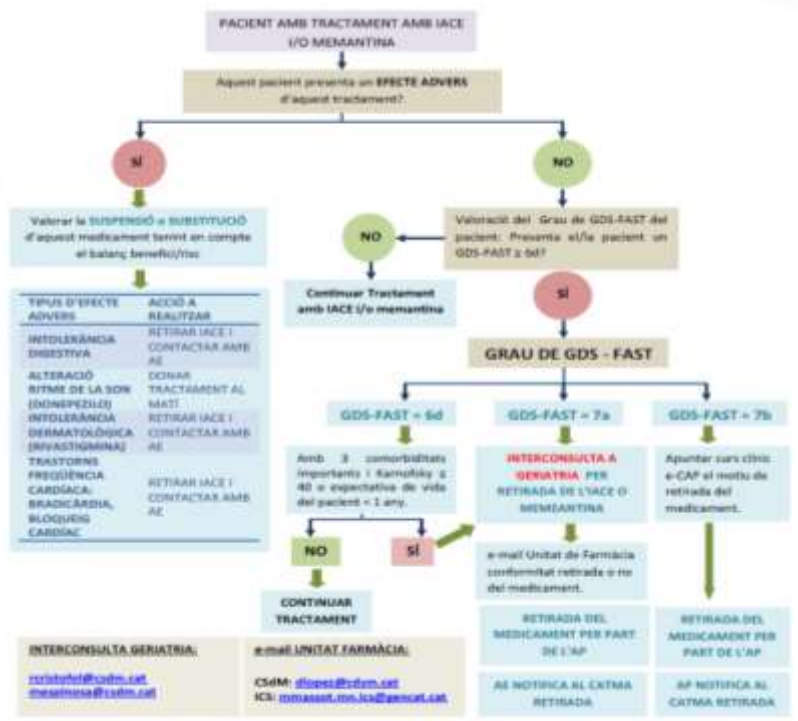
PACIENT AMB TRACTAMENT AMB IACE I/O MEMANTINA

Aquest pacient presenta un EFECTE ADVERS d'aquest tractament?

SÍ

NO

Valorar la SUSPENSIÓ o SUBSTITUCIÓ d'aquest medicament tenint en compte el balanç benefici/risc

| TIPUS D'EFECTE ADVERS | ACCIÓ A REALITZAR |
|---|---|
| INTOLERÀNCIA DIGESTIVA | RETIRAR IACE I CONTACTAR AMB AE |
| ALTERACIÓ RITME DE LA SON (DONEPEZILO) | DONAR TRACTAMENT AL MATÍ |
| INTOLERÀNCIA DERMATOLÒGICA (RIVASTIGMINA) | RETIRAR IACE I CONTACTAR AMB AE |
| TRASTORNS FREQÜÈNCIA CARDÍACA: BRADICÀRDIA, BLOQUEIG CARDÍAC | RETIRAR IACE I CONTACTAR AMB AE |

Valoració del Grau de GDS-FAST del pacient: Presenta el/la pacient un GDS-FAST ≥ 6d?

NO

Continuar Tractament amb IACE i/o memantina

SÍ

GRAU DE GDS - FAST

GDS-FAST = 6d

GDS-FAST = 7a

GDS-FAST = 7b

Amb 3 comorbiditats importants i Karnofsky ≤ 40 o expectativa de vida del pacient < 1 any.

INTERCONSULTA A GERIATRIA PER RETIRADA DE L'IACE O MEMANTINA

Apuntar curs clínic e-CAP el motiu de retirada del medicament.

NO

SÍ

CONTINUAR TRACTAMENT

e-mail Unitat de Farmàcia conformitat retirada o no del medicament.

RETIRADA DEL MEDICAMENT PER PART DE L'AP

RETIRADA DEL MEDICAMENT PER PART DE L'AP

AE NOTIFICA AL CATMA RETIRADA

AP NOTIFICA AL CATMA RETIRADA

INTERCONSULTA GERIATRIA:
rcristofol@csdm.cat
mespinosa@csdm.cat

e-mail UNITAT FARMÀCIA:
CSdM: dlopez@csdm.cat
ICS: mmassot.mn.ics@gencat.cat